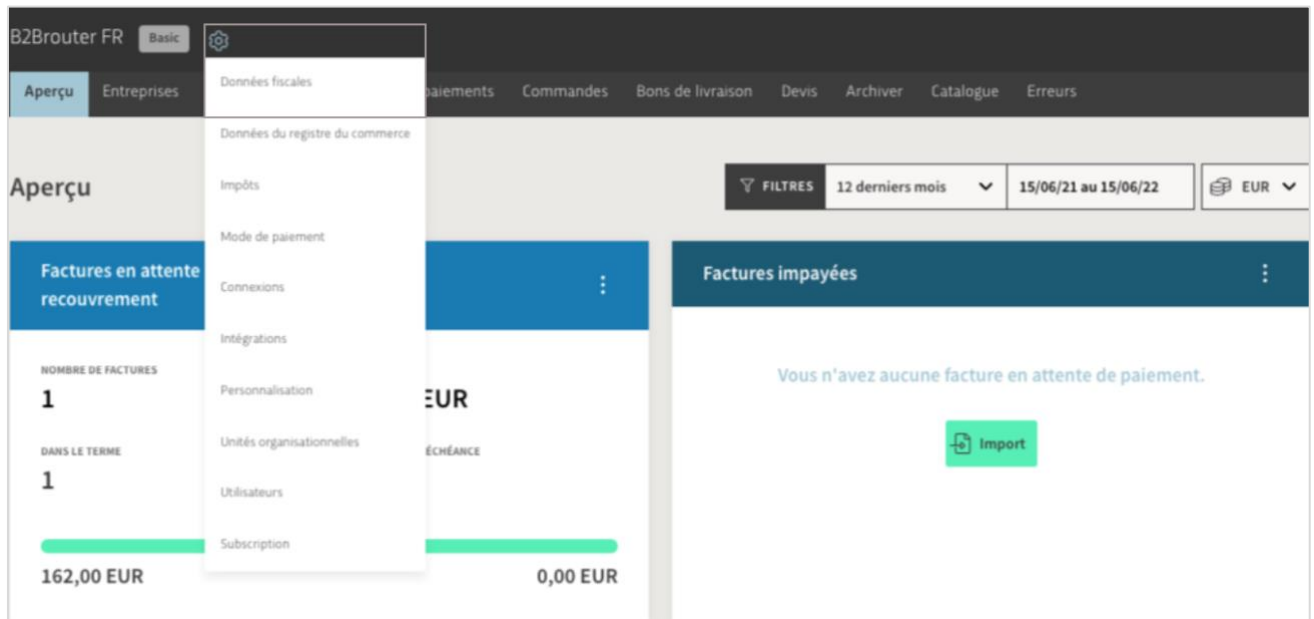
B2Brouter FR Basic

Aperçu Entreprises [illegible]aiements Commandes Bons de livraison Devis Archiver Catalogue Erreurs

Données fiscales

Données du registre du commerce

Impôts

Mode de paiement

Connexions

Intégrations

Personnalisation

Unités organisationnelles

Utilisateurs

Subscription

Aperçu

FILTRES 12 derniers mois 15/06/21 au 15/06/22 EUR

Factures en attente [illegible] recouvrement

NOMBRE DE FACTURES
1

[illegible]EUR

DANS LE TERME
1

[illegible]ÉCHÉANCE

162,00 EUR

0,00 EUR

Factures impayées

Vous n'avez aucune facture en attente de paiement.

Import